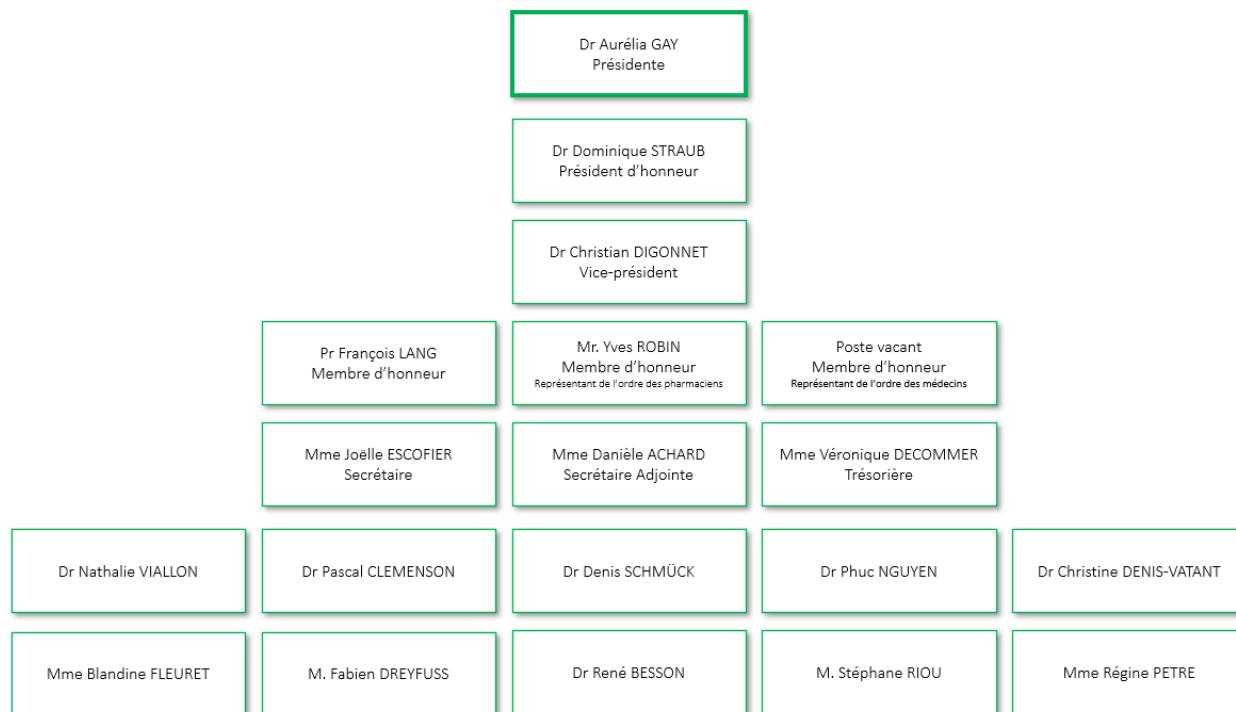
Dr Aurélia GAY
Présidente

Dr Dominique STRAUB
Président d'honneur

Dr Christian DIGONNET
Vice-président

Pr François LANG
Membre d'honneur

Mr. Yves ROBIN
Membre d'honneur
Représentant de l'ordre des pharmaciens

Poste vacant
Membre d'honneur
Représentant de l'ordre des médecins

Mme Joëlle ESCOFIER
Secrétaire

Mme Danièle ACHARD
Secrétaire Adjointe

Mme Véronique DECOMMER
Trésorière

Dr Nathalie VIALLON

Dr Pascal CLEMENSON

Dr Denis SCHMÜCK

Dr Phuc NGUYEN

Dr Christine DENIS-VATANT

Mme Blandine FLEURET

M. Fabien DREYFUSS

Dr René BESSON

M. Stéphane RIOU

Mme Régine PETRE